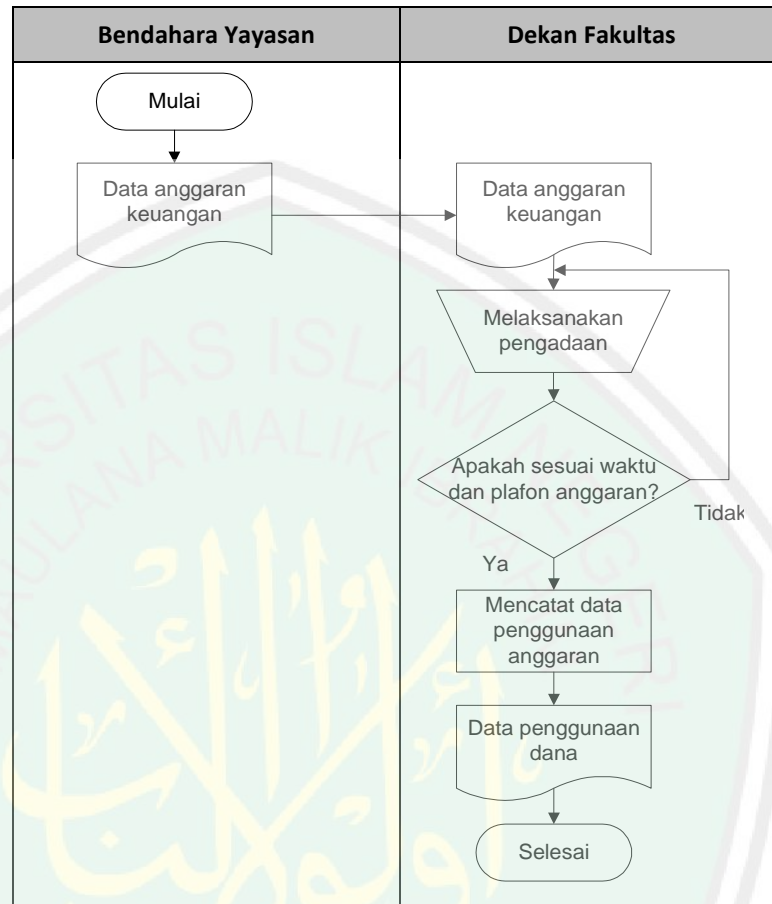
| Bendahara Yayasan | Dekan Fakultas |
|---|---|

Mulai

Data anggaran keuangan

Data anggaran keuangan

Melaksanakan pengadaan

Apakah sesuai waktu dan plafon anggaran?

Tidak

Ya

Mencatat data penggunaan anggaran

Data penggunaan dana

Selesai